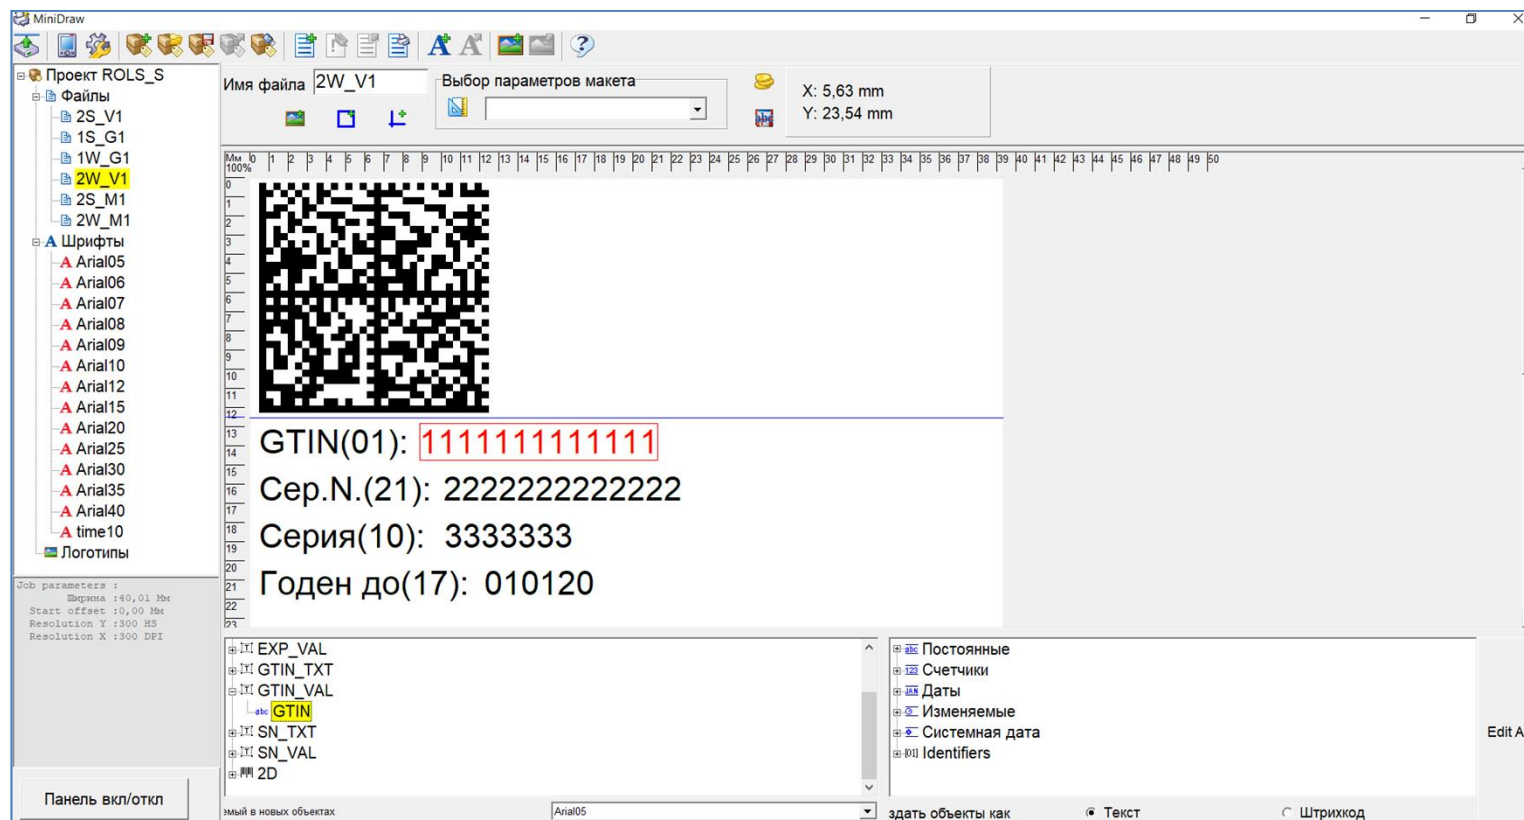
MiniDraw

Проект ROLS_S
Файлы
2S_V1
1S_G1
1W_G1
2W_V1
2S_M1
2W_M1
Шрифты
Arial05
Arial06
Arial07
Arial08
Arial09
Arial10
Arial12
Arial15
Arial20
Arial25
Arial30
Arial35
Arial40
time10
Логотипы

Job parameters :
Ширина :40,01 Мм
Start offset :0,00 Мм
Resolution Y :300 HS
Resolution X :300 DPI

Панель вкл/откл

Имя файла 2W_V1
Выбор параметров макета

X: 5,63 mm
Y: 23,54 mm

Мм 100% 0 1 2 3 4 5 6 7 8 9 10 11 12 13 14 15 16 17 18 19 20 21 22 23 24 25 26 27 28 29 30 31 32 33 34 35 36 37 38 39 40 41 42 43 44 45 46 47 48 49 50

0 1 2 3 4 5 6 7 8 9 10 11 12 13 14 15 16 17 18 19 20 21 22 23

GTIN(01): 11111111111111
Сер.N.(21): 2222222222222
Серия(10): 3333333
Годен до(17): 010120

EXP_VAL
GTIN_TXT
GTIN_VAL
GTIN
SN_TXT
SN_VAL
2D

Постоянные
Счетчики
Даты
Изменяемые
Системная дата
Identifiers

Edit A

змый в новых объектах
Arial05
здать объекты как
Текст
Штрихкод